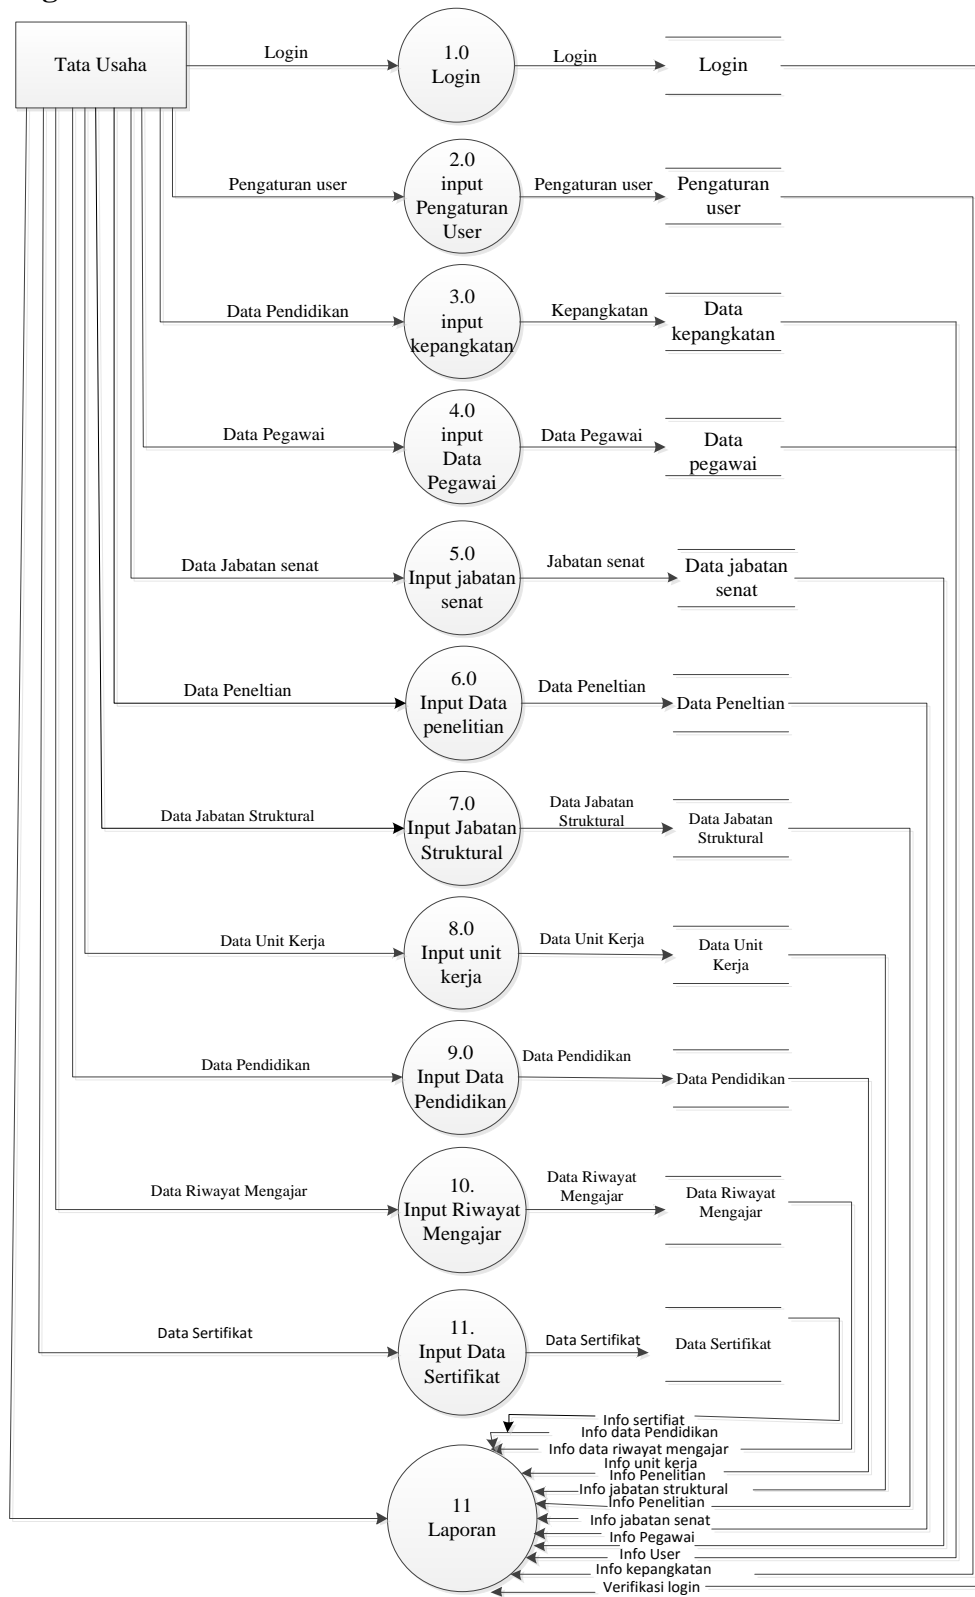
Tata Usaha

Login

1.0
Login

Login

Login

Pengaturan user

2.0
input
Pengaturan
User

Pengaturan user

Pengaturan
user

Data Pendidikan

3.0
input
kepangkatan

Kepangkatan

Data
kepangkatan

Data Pegawai

4.0
input
Data
Pegawai

Data Pegawai

Data
pegawai

Data Jabatan senat

5.0
Input jabatan
senat

Jabatan senat

Data jabatan
senat

Data Peneltian

6.0
Input Data
penelitian

Data Peneltian

Data Peneltian

Data Jabatan Struktural

7.0
Input Jabatan
Struktural

Data Jabatan
Struktural

Data Jabatan
Struktural

Data Unit Kerja

8.0
Input unit
kerja

Data Unit Kerja

Data Unit
Kerja

Data Pendidikan

9.0
Input Data
Pendidikan

Data Pendidikan

Data Pendidikan

Data Riwayat Mengajar

10.
Input Riwayat
Mengajar

Data Riwayat
Mengajar

Data Riwayat
Mengajar

Data Sertifikat

11.
Input Data
Sertifikat

Data Sertifikat

Data Sertifikat

Info sertifiat
Info data Pendidikan
Info data riwayat mengajar
Info unit kerja
Info Penelitian
Info jabatan struktural
Info Penelitian
Info jabatan senat
Info Pegawai
Info User
Info kepangkatan
Verifikasi login

11
Laporan